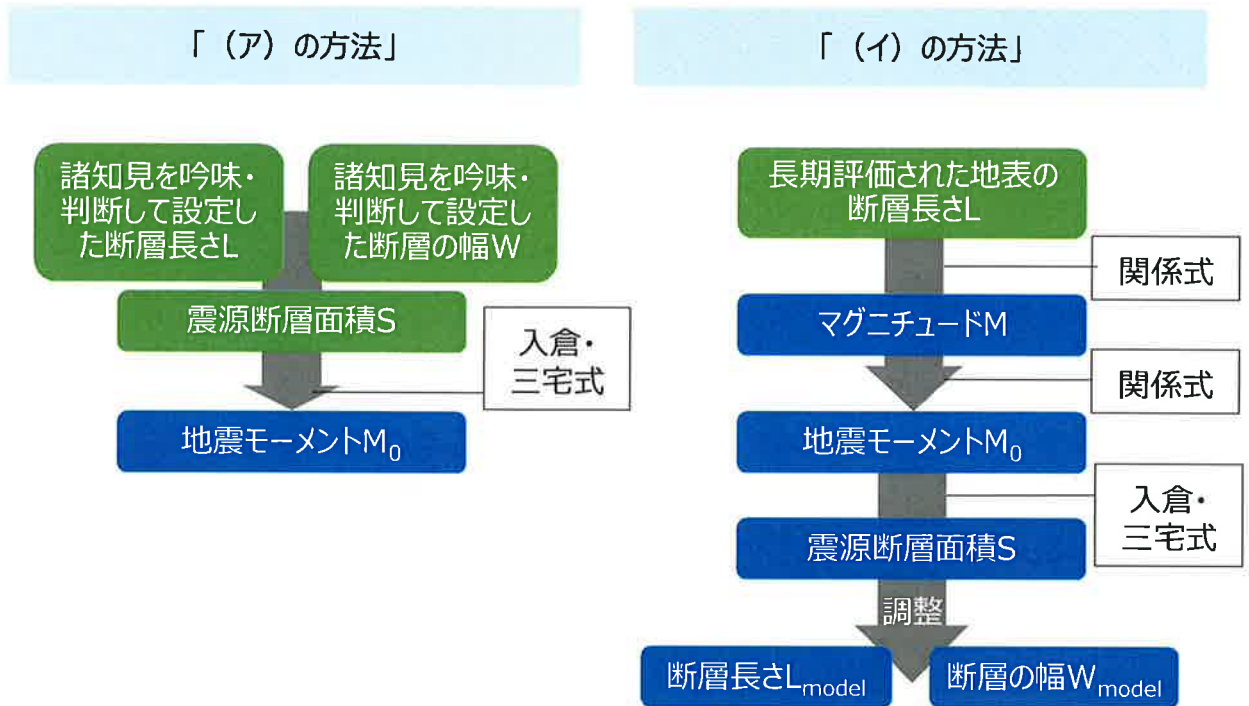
「（ア）の方法」

諸知見を吟味・判断して設定した断層長さL

諸知見を吟味・判断して設定した断層の幅W

震源断層面積S

入倉・三宅式

地震モーメント$M_0$

「（イ）の方法」

長期評価された地表の断層長さL

関係式

マグニチュードM

関係式

地震モーメント$M_0$

入倉・三宅式

震源断層面積S

調整

断層長さ$L_{model}$

断層の幅$W_{model}$